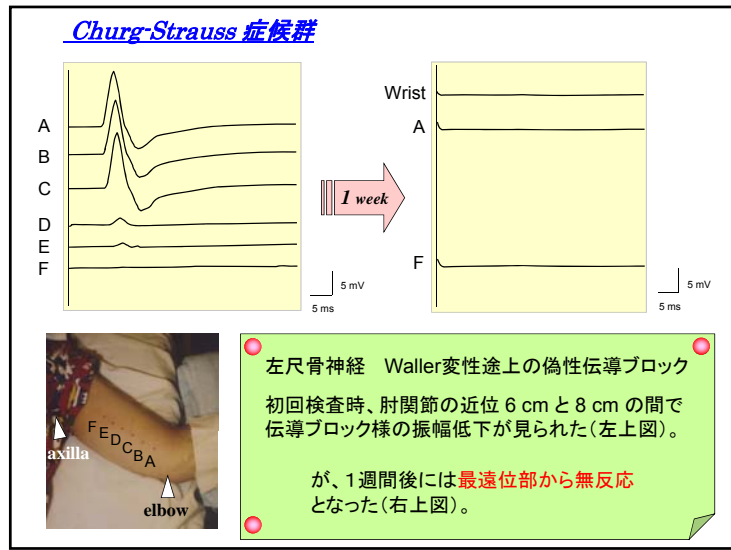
Churg-Strauss 症候群

A
B
C
D
E
F

5 mV
5 ms

1 week

Wrist
A

F

5 mV
5 ms

F E D C B A
axilla
elbow

左尺骨神経　Waller変性途上の偽性伝導ブロック

初回検査時、肘関節の近位 6 cm と 8 cm の間で伝導ブロック様の振幅低下が見られた（左上図）。

が、1週間後には最遠位部から無反応となった（右上図）。